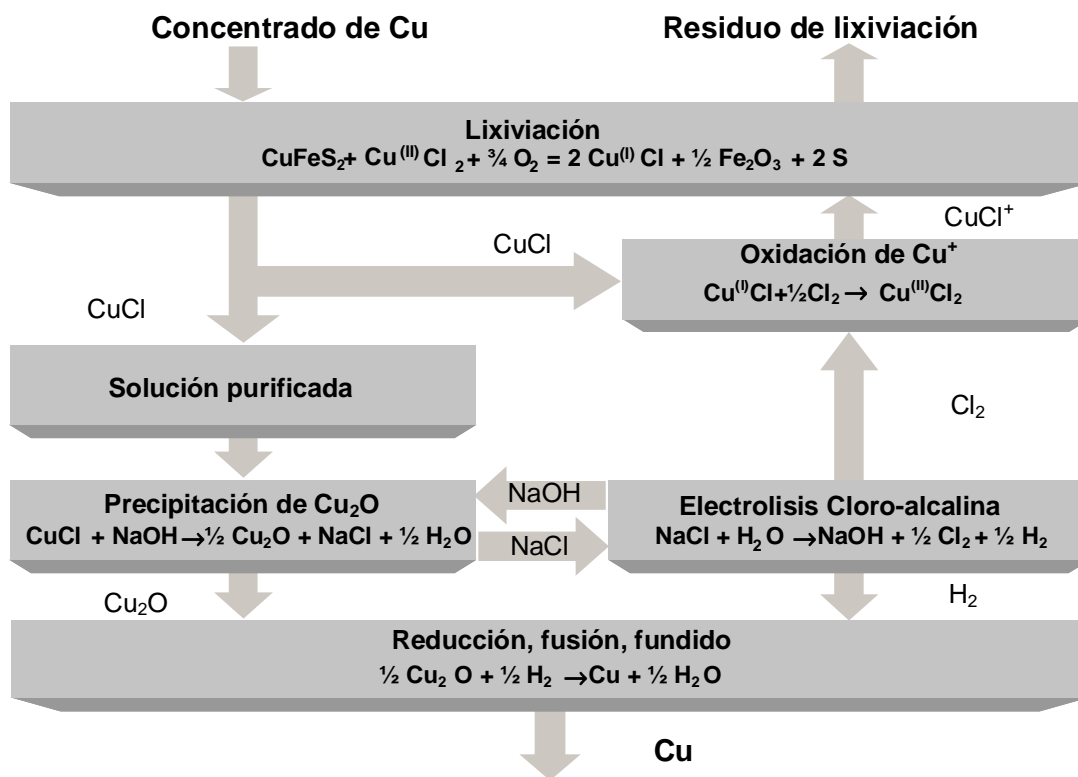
Concentrado de Cu

Residuo de lixiviación

Lixiviación
$CuFeS_2 + Cu^{(II)}Cl_2 + \frac{3}{4} O_2 = 2 Cu^{(I)}Cl + \frac{1}{2} Fe_2O_3 + 2 S$

$CuCl^+$

CuCl

Oxidación de $Cu^+$
$Cu^{(I)}Cl + \frac{1}{2}Cl_2 \rightarrow Cu^{(II)}Cl_2$

CuCl

Solución purificada

$Cl_2$

Precipitación de $Cu_2O$
$CuCl + NaOH \rightarrow \frac{1}{2} Cu_2O + NaCl + \frac{1}{2} H_2O$

NaOH

NaCl

Electrolisis Cloro-alcalina
$NaCl + H_2O \rightarrow NaOH + \frac{1}{2} Cl_2 + \frac{1}{2} H_2$

$Cu_2O$

$H_2$

Reducción, fusión, fundido
$\frac{1}{2} Cu_2O + \frac{1}{2} H_2 \rightarrow Cu + \frac{1}{2} H_2O$

Cu